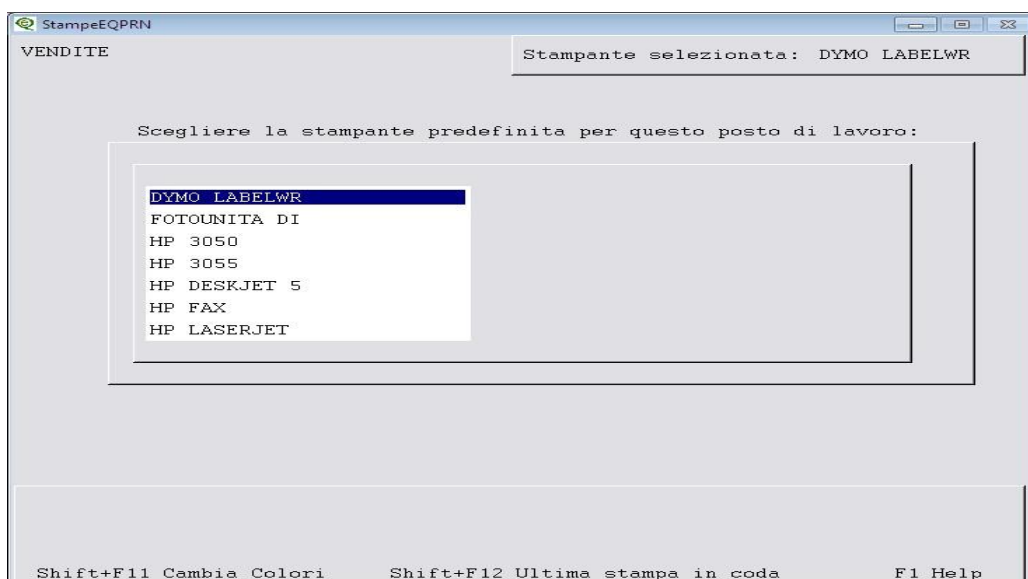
StampeEQPRN

VENDITE

Stampante selezionata: DYMO LABELWR

Scegliere la stampante predefinita per questo posto di lavoro:

DYMO LABELWR
FOTOUNITA DI
HP 3050
HP 3055
HP DESKJET 5
HP FAX
HP LASERJET

Shift+F11 Cambia Colori Shift+F12 Ultima stampa in coda F1 Help